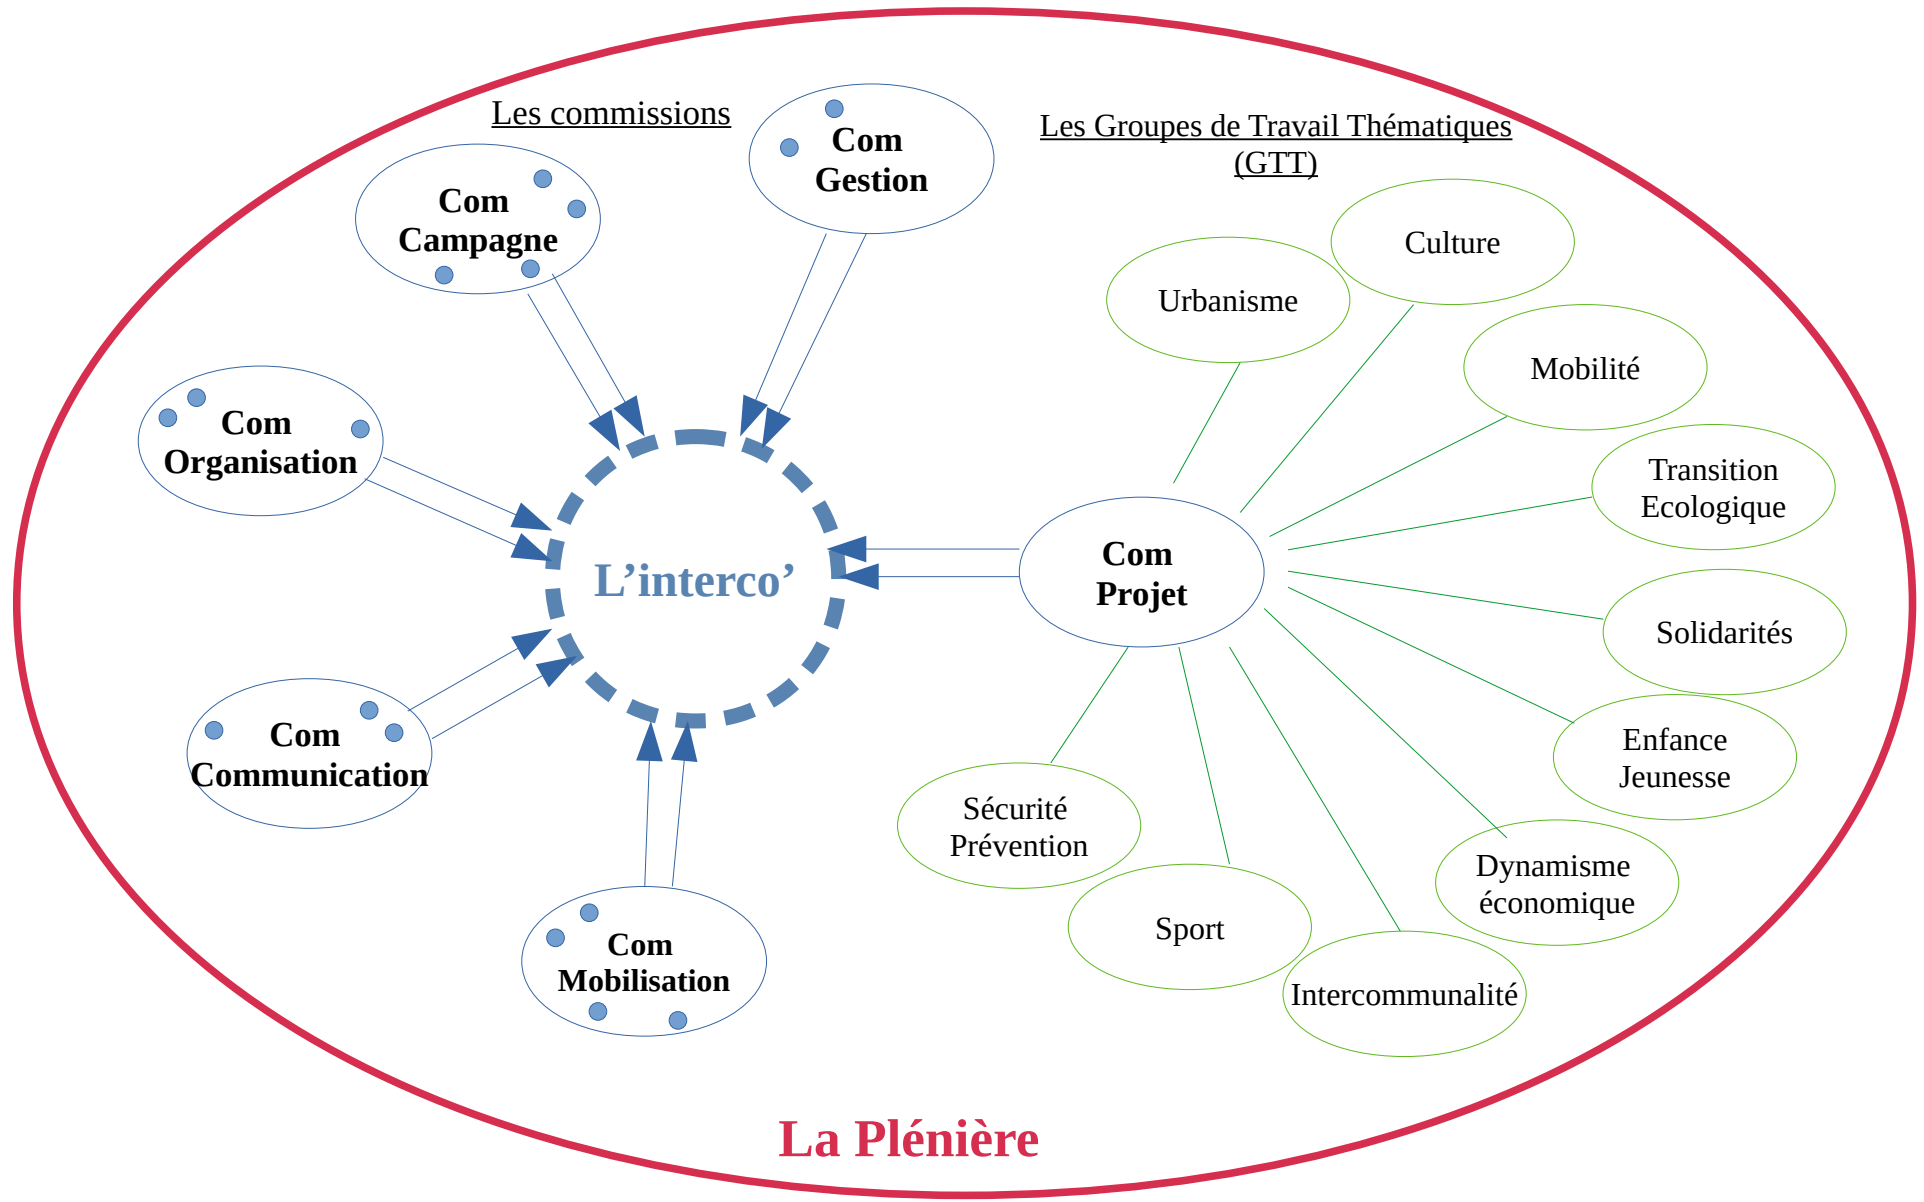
Les commissions

Com Gestion

Les Groupes de Travail Thématiques (GTT)

Com Campagne

Culture

Urbanisme

Mobilité

Com Organisation

Transition Ecologique

L’interco’

Com Projet

Solidarités

Com Communication

Enfance Jeunesse

Sécurité Prévention

Dynamisme économique

Sport

Com Mobilisation

Intercommunalité

La Plénière